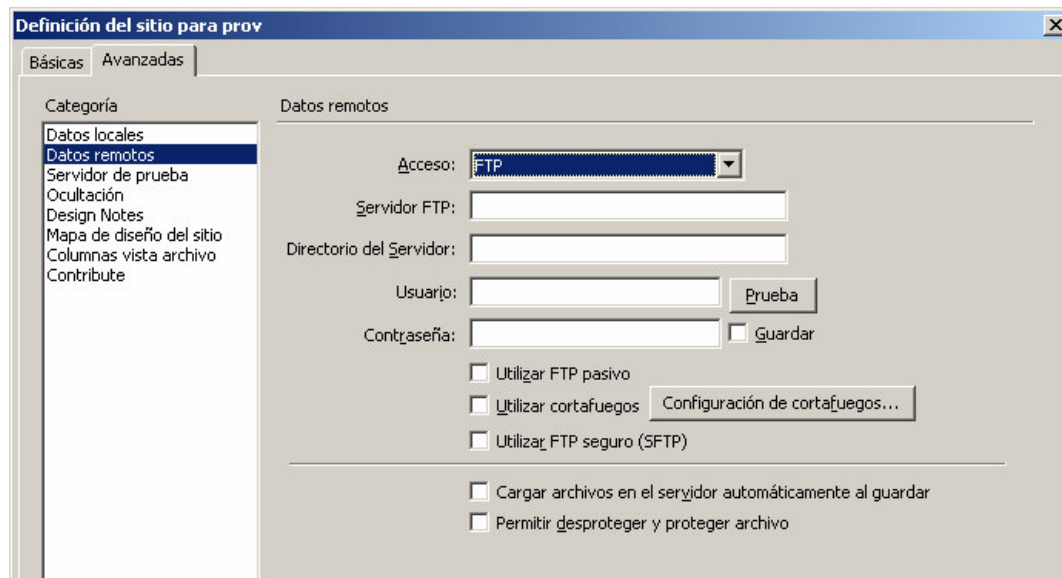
Definición del sitio para prov

Básicas Avanzadas

Categoría

Datos locales
Datos remotos
Servidor de prueba
Ocultación
Design Notes
Mapa de diseño del sitio
Columnas vista archivo
Contribute

Datos remotos

Acceso: FTP

Servidor FTP:

Directorio del Servidor:

Usuario: Prueba

Contraseña: Guardar

Utilizar FTP pasivo

Utilizar cortafuegos Configuración de cortafuegos...

Utilizar FTP seguro (SFTP)

Cargar archivos en el servidor automáticamente al guardar

Permitir desproteger y proteger archivo